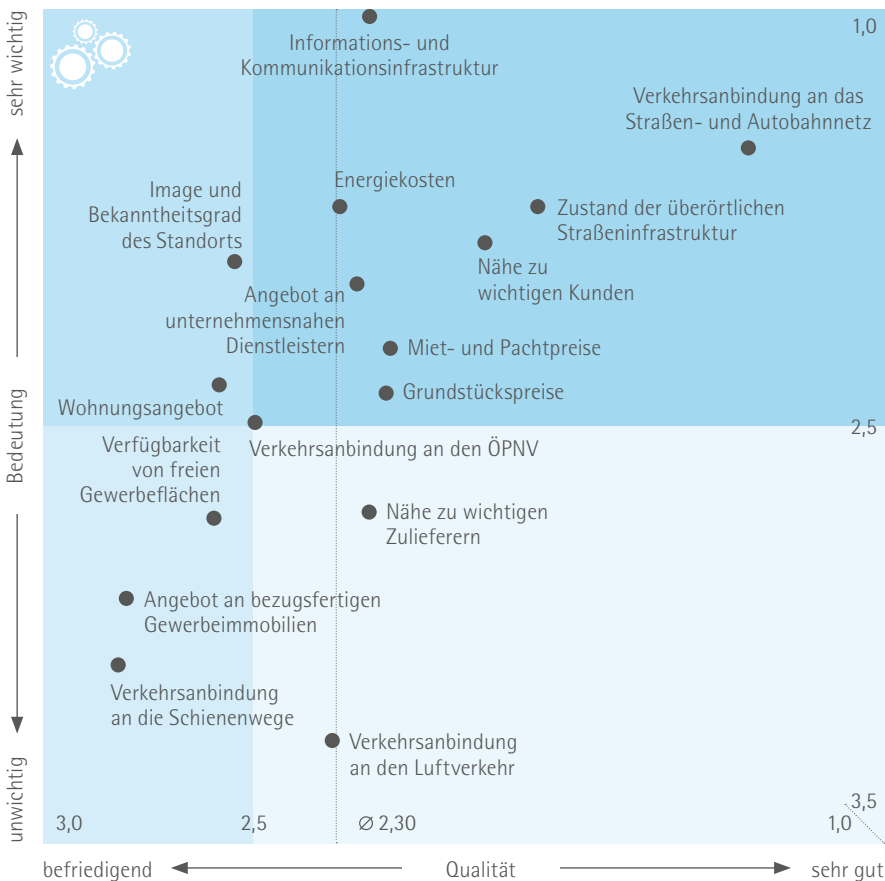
sehr wichtig

Bedeutung

unwichtig

1,0

Informations- und Kommunikationsinfrastruktur

Verkehrsanbindung an das Straßen- und Autobahnnetz

Energiekosten

Image und Bekanntheitsgrad des Standorts

Zustand der überörtlichen Straßeninfrastruktur

Nähe zu wichtigen Kunden

Angebot an unternehmensnahen Dienstleistern

Miet- und Pachtpreise

Grundstückspreise

Wohnungsangebot

Verfügbarkeit von freien Gewerbeflächen

Verkehrsanbindung an den ÖPNV

2,5

Nähe zu wichtigen Zulieferern

Angebot an bezugsfertigen Gewerbeimmobilien

Verkehrsanbindung an die Schienenwege

Verkehrsanbindung an den Luftverkehr

3,5

3,0

2,5

∅ 2,30

1,0

befriedigend

Qualität

sehr gut